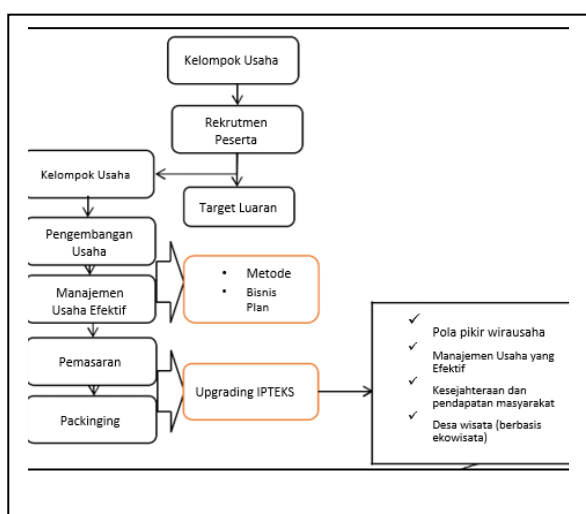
Kelompok Usaha

Rekrutmen Peserta

Kelompok Usaha

Target Luaran

Pengembangan Usaha

Manajemen Usaha Efektif

• Metode
• Bisnis Plan

Pemasaran

Packinging

Upgrading IPTEKS

✓ Pola pikir wirausaha
✓ Manajemen Usaha yang Efektif
✓ Kesejahteraan dan pendapatan masyarakat
✓ Desa wisata (berbasis ekowisata)